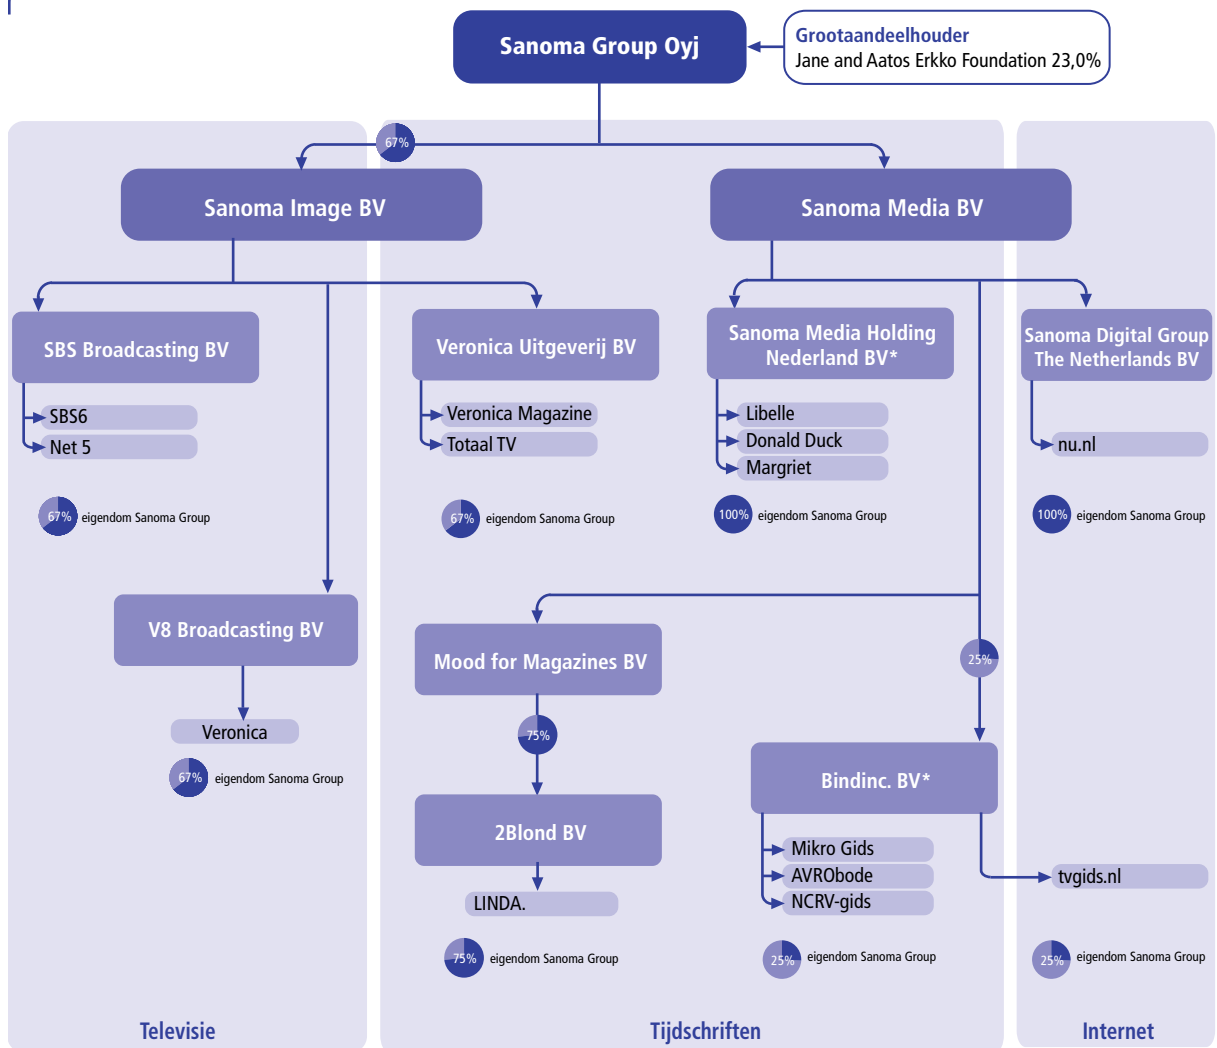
Sanoma Group Oyj

Grootaandeelhouder
Jane and Aatos Erkko Foundation 23,0%

67%

Sanoma Image BV

Sanoma Media BV

SBS Broadcasting BV

SBS6
Net 5

67% eigendom Sanoma Group

Veronica Uitgeverij BV

Veronica Magazine
Totaal TV

67% eigendom Sanoma Group

Sanoma Media Holding Nederland BV*

Libelle
Donald Duck
Margriet

100% eigendom Sanoma Group

Sanoma Digital Group The Netherlands BV

nu.nl

100% eigendom Sanoma Group

V8 Broadcasting BV

Veronica

67% eigendom Sanoma Group

Mood for Magazines BV

75%

2Blond BV

LINDA.

75% eigendom Sanoma Group

25%

Bindinc. BV*

Mikro Gids
AVRObode
NCRV-gids

25% eigendom Sanoma Group

tvgids.nl

25% eigendom Sanoma Group

Televisie

Tijdschriften

Internet